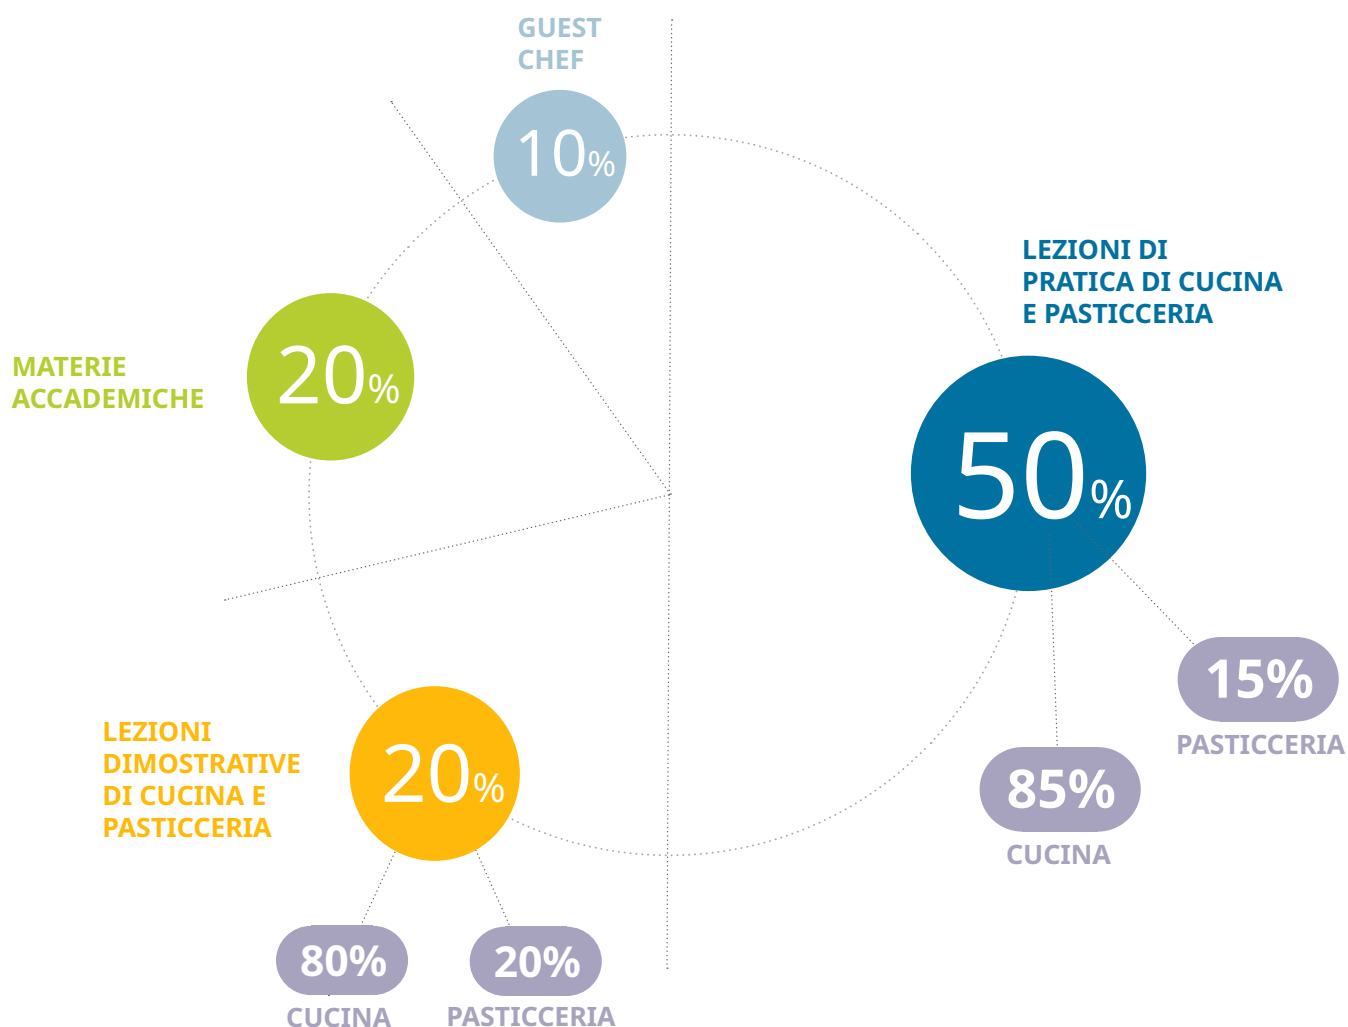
GUEST CHEF

10%

MATERIE ACCADEMICHE

20%

LEZIONI DI PRATICA DI CUCINA E PASTICCERIA

50%

15%

PASTICCERIA

85%

CUCINA

LEZIONI DIMOSTRATIVE DI CUCINA E PASTICCERIA

20%

80%

CUCINA

20%

PASTICCERIA